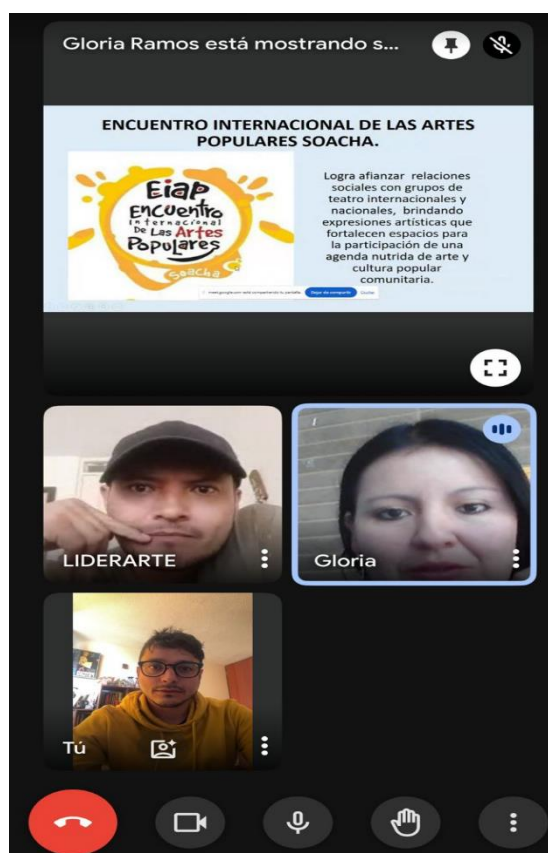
Gloria Ramos está mostrando s...

ENCUENTRO INTERNACIONAL DE LAS ARTES POPULARES SOACHA.

EiaP Encuentro Internacional De Las Artes Populares Soacha

Logra afianzar relaciones sociales con grupos de teatro internacionales y nacionales, brindando expresiones artísticas que fortalecen espacios para la participación de una agenda nutrida de arte y cultura popular comunitaria.

meet.google.com está compartiendo tu pantalla. Dejar de compartir Ocultar

LIDERARTE

Gloria

Tú